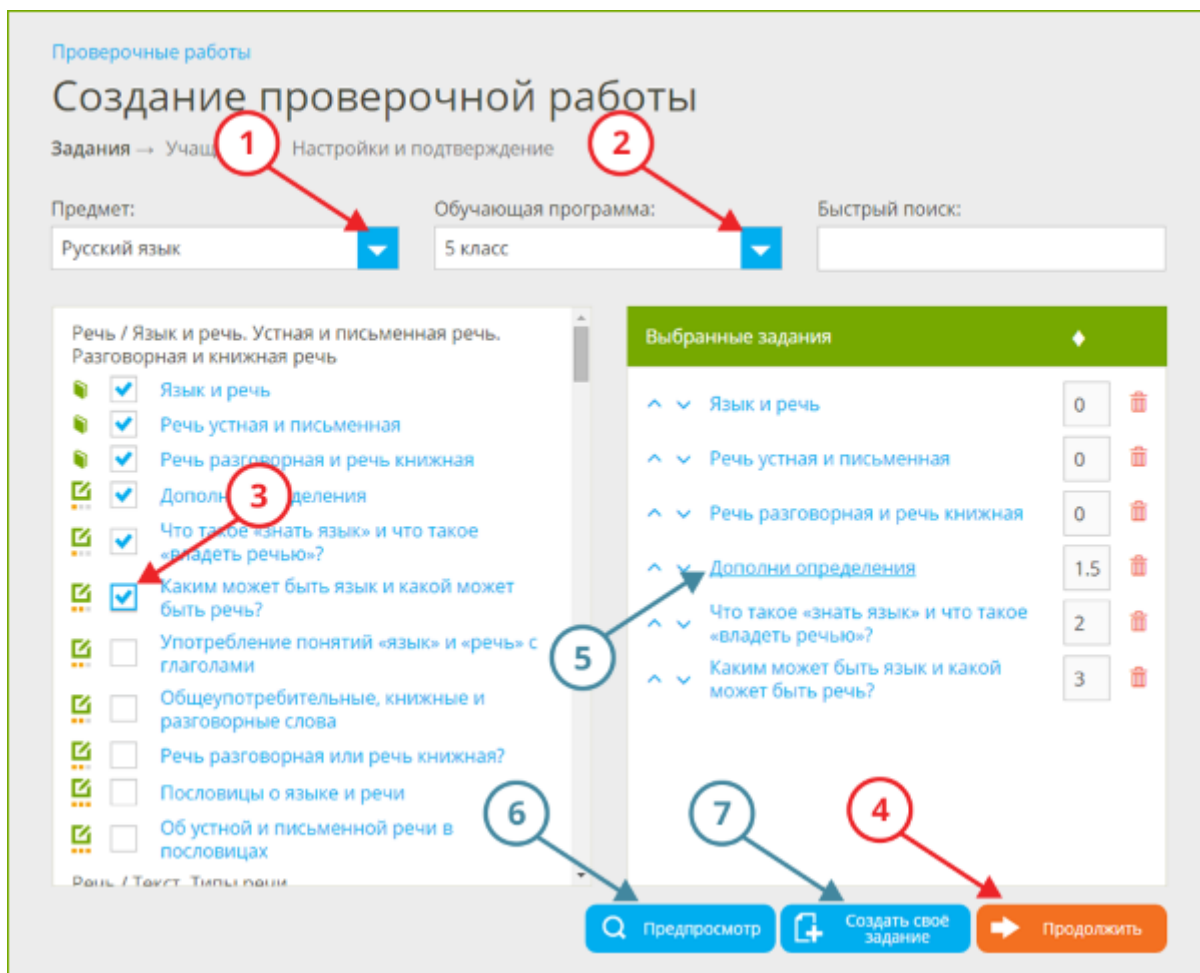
Проверочные работы

Создание проверочной работы

Задания → Учащ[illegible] Настройки и подтверждение

1

2

Предмет:

Русский язык

Обучающая программа:

5 класс

Быстрый поиск:

Речь / Язык и речь. Устная и письменная речь. Разговорная и книжная речь

Язык и речь

Речь устная и письменная

Речь разговорная и речь книжная

Дополн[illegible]деления

3

Что такое «знать язык» и что такое «владеть речью»?

Каким может быть язык и какой может быть речь?

Употребление понятий «язык» и «речь» с глаголами

Общеупотребительные, книжные и разговорные слова

Речь разговорная или речь книжная?

Пословицы о языке и речи

Об устной и письменной речи в пословицах

Речь / Текст. Типы речи

Выбранные задания

| | | |
|---|---|---|
| Язык и речь | 0 | |
| Речь устная и письменная | 0 | |
| Речь разговорная и речь книжная | 0 | |
| Дополни определения | 1.5 | |
| Что такое «знать язык» и что такое «владеть речью»? | 2 | |
| Каким может быть язык и какой может быть речь? | 3 | |

5

6

7

4

Предпросмотр

Создать свое задание

Продолжить